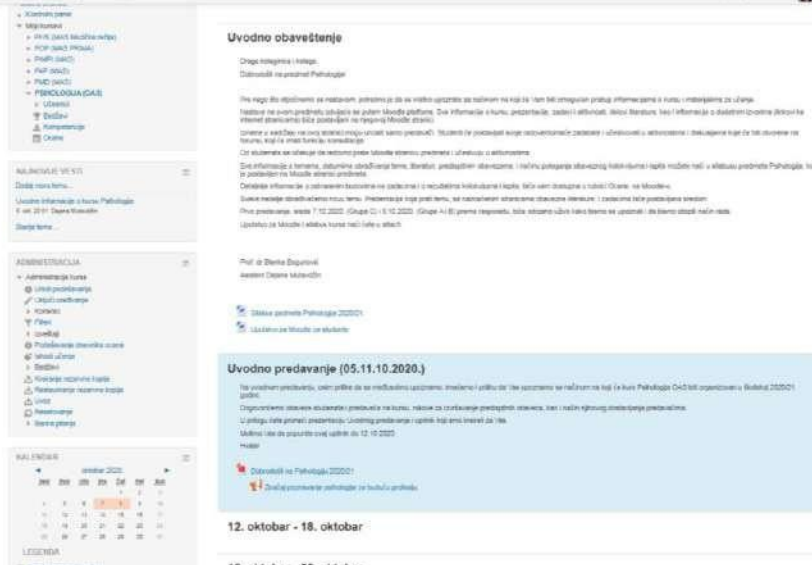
Kontrolni panel
Moji kursevi
PHS (MAS Moodle nešto)
POP (MAS PROAM)
PmPt (MAS)
PaP (MAS)
PMD (MAS)
PSIHOLOGIJA (OAS)
Učesnici
Bedževi
Kompetencije
Ocene

NAJNOVIJE VESTI
Dodaj novu temu...
Uvodne informacije o kursu Psihologija
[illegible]
Starije teme ...

ADMINISTRACIJA
Administracija kursa
Uredi podešavanja
Uključi uređivanje
Korisnici
Filteri
Izveštaji
Podešavanje dnevnika ocena
Ishodi učenja
Bedževi
Kreiranje rezervne kopije
Restauriranje rezervne kopije
Uvoz
Resetovanje
Banka pitanja

KALENDAR
oktobar 2020

LEGENDA

Uvodno obaveštenje

Drage koleginice i kolege,
Dobrodošli na predmet Psihologija!

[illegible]

Prof. dr Blanka Bogunović
Asistent Dejana Mutavdžin

Silabus predmeta Psihologija 2020/21
Uputstvo za Moodle za studente

Uvodno predavanje (05.11.10.2020.)

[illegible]

Dobrodošli na Psihologiju 2020/21
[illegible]

12. oktobar - 18. oktobar